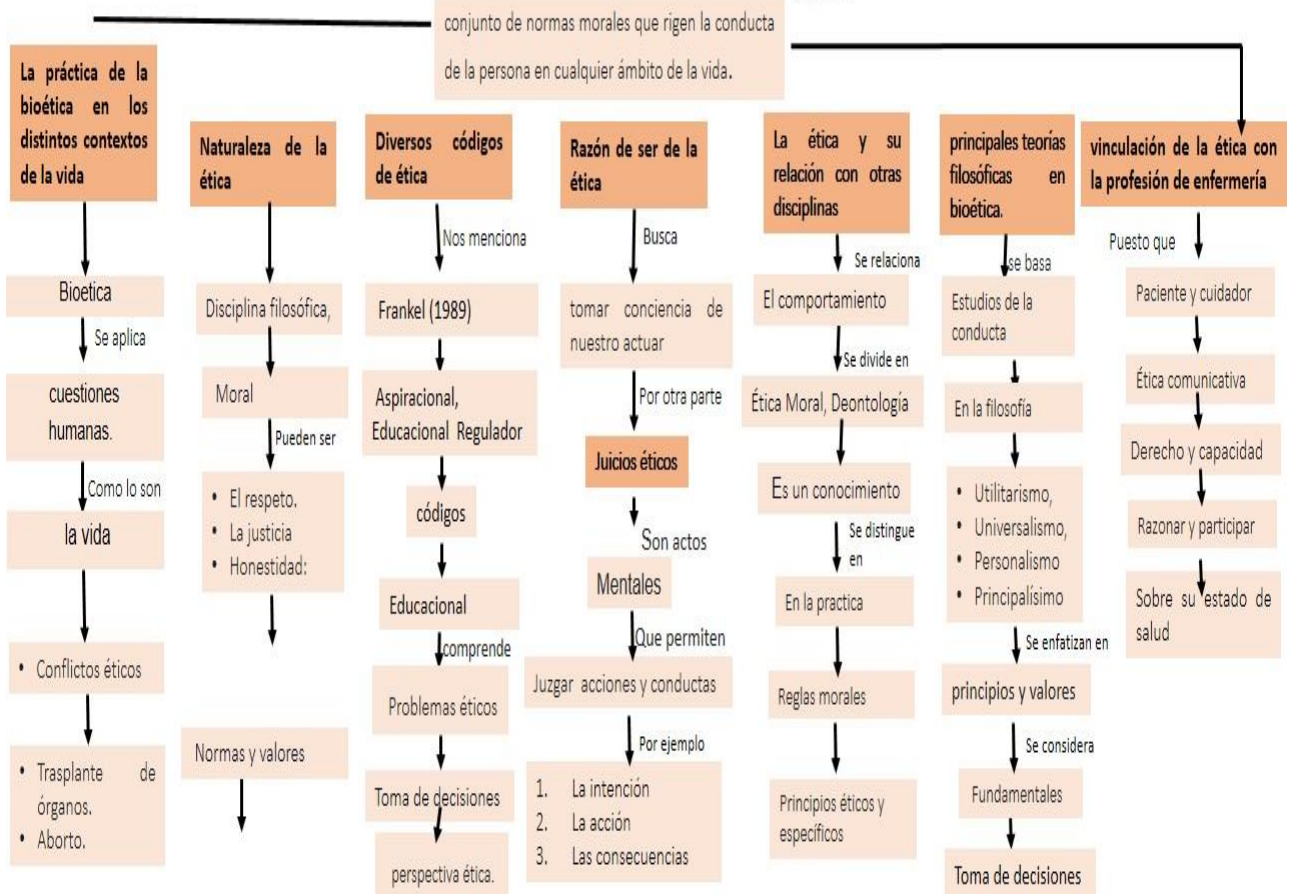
conjunto de normas morales que rigen la conducta de la persona en cualquier ámbito de la vida.

La práctica de la bioética en los distintos contextos de la vida

Bioetica

Se aplica

cuestiones humanas.

Como lo son

la vida

- Conflictos éticos

- Trasplante de órganos.
- Aborto.

Naturaleza de la ética

Disciplina filosófica,

Moral

Pueden ser

- El respeto.
- La justicia
- Honestidad:

Normas y valores

Diversos códigos de ética

Nos menciona

Frankel (1989)

Aspiracional, Educacional Regulador

códigos

Educacional

comprende

Problemas éticos

Toma de decisiones

perspectiva ética.

Razón de ser de la ética

Busca

tomar conciencia de nuestro actuar

Por otra parte

Juicios éticos

Son actos

Mentales

Que permiten

Juzgar acciones y conductas

Por ejemplo

1. La intención
2. La acción
3. Las consecuencias

La ética y su relación con otras disciplinas

Se relaciona

El comportamiento

Se divide en

Ética Moral, Deontología

Es un conocimiento

Se distingue en

En la practica

Reglas morales

Principios éticos y específicos

principales teorías filosóficas en bioética.

se basa

Estudios de la conducta

En la filosofía

- Utilitarismo,
- Universalismo,
- Personalismo
- Principalísimo

Se enfatizan en

principios y valores

Se considera

Fundamentales

Toma de decisiones

vinculación de la ética con la profesión de enfermería

Puesto que

Paciente y cuidador

Ética comunicativa

Derecho y capacidad

Razonar y participar

Sobre su estado de salud